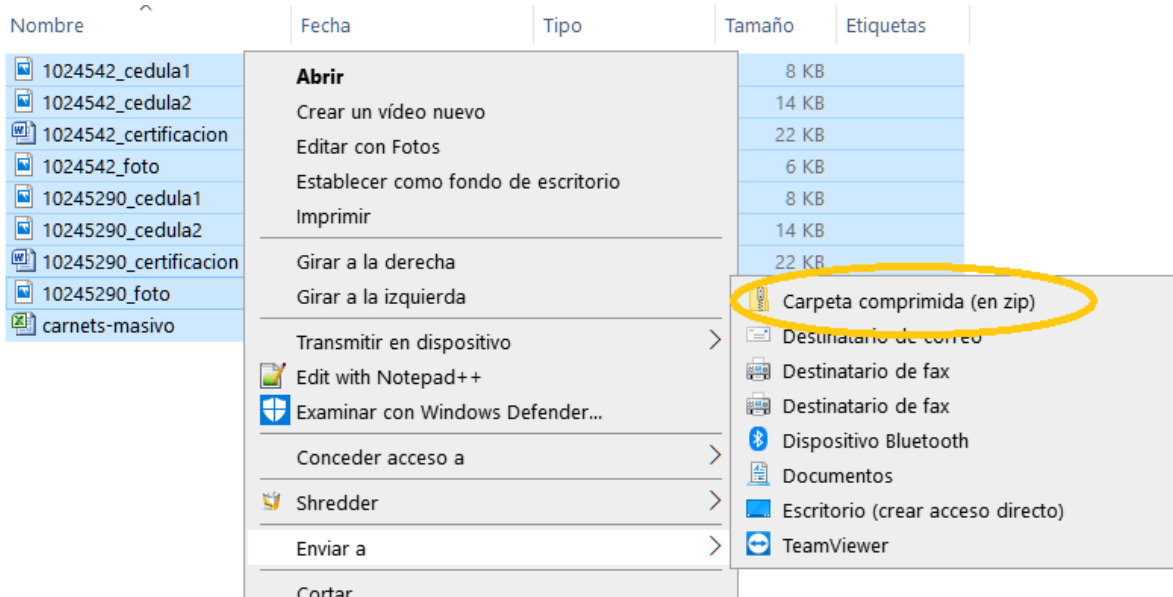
| Nombre | Fecha | Tipo | Tamaño | Etiquetas |
|---|---|---|---|---|
| 1024542_cedula1 | | | 8 KB | |
| 1024542_cedula2 | | | 14 KB | |
| 1024542_certificacion | | | 22 KB | |
| 1024542_foto | | | 6 KB | |
| 10245290_cedula1 | | | 8 KB | |
| 10245290_cedula2 | | | 14 KB | |
| 10245290_certificacion | | | 22 KB | |
| 10245290_foto | | | | |
| carnets-masivo | | | | |

Abrir
Crear un vídeo nuevo
Editar con Fotos
Establecer como fondo de escritorio
Imprimir
Girar a la derecha
Girar a la izquierda
Transmitir en dispositivo
Edit with Notepad++
Examinar con Windows Defender...
Conceder acceso a
Shredder
Enviar a
Cortar

Carpeta comprimida (en zip)
Destinatario de correo
Destinatario de fax
Destinatario de fax
Dispositivo Bluetooth
Documentos
Escritorio (crear acceso directo)
TeamViewer